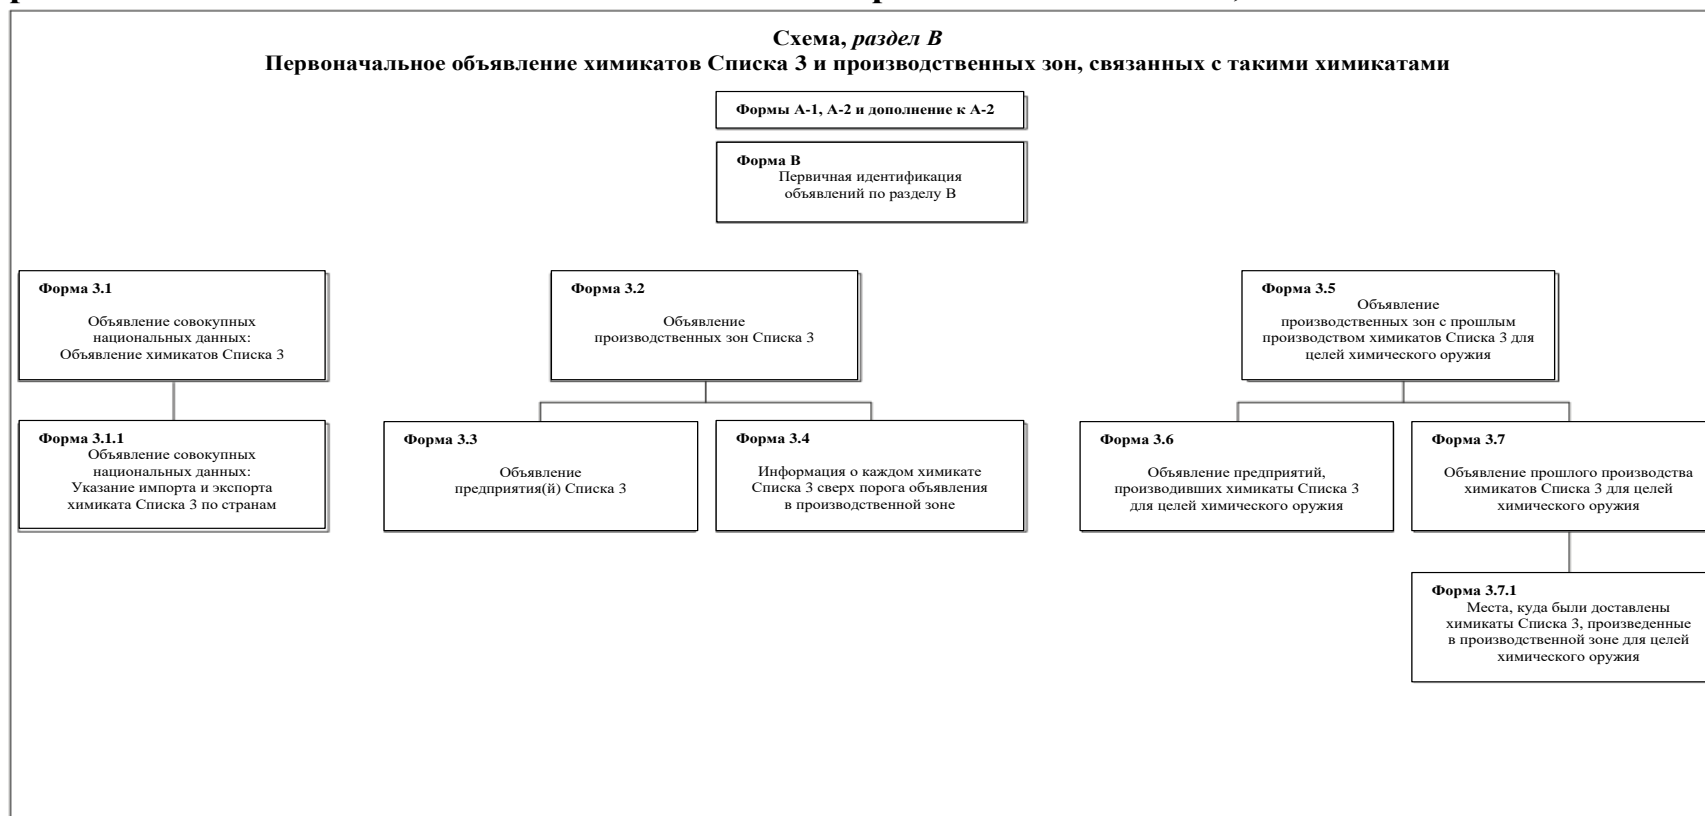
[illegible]

Схема, *раздел B*
Первоначальное объявление химикатов Списка 3 и производственных зон, связанных с такими химикатами

Формы A-1, A-2 и дополнение к A-2

Форма B
Первичная идентификация объявлений по разделу B

Форма 3.1
Объявление совокупных национальных данных: Объявление химикатов Списка 3

Форма 3.1.1
Объявление совокупных национальных данных: Указание импорта и экспорта химиката Списка 3 по странам

Форма 3.2
Объявление производственных зон Списка 3

Форма 3.3
Объявление предприятия(й) Списка 3

Форма 3.4
Информация о каждом химикате Списка 3 сверх порога объявления в производственной зоне

Форма 3.5
Объявление производственных зон с прошлым производством химикатов Списка 3 для целей химического оружия

Форма 3.6
Объявление предприятий, производивших химикаты Списка 3 для целей химического оружия

Форма 3.7
Объявление прошлого производства химикатов Списка 3 для целей химического оружия

Форма 3.7.1
Места, куда были доставлены химикаты Списка 3, произведенные в производственной зоне для целей химического оружия